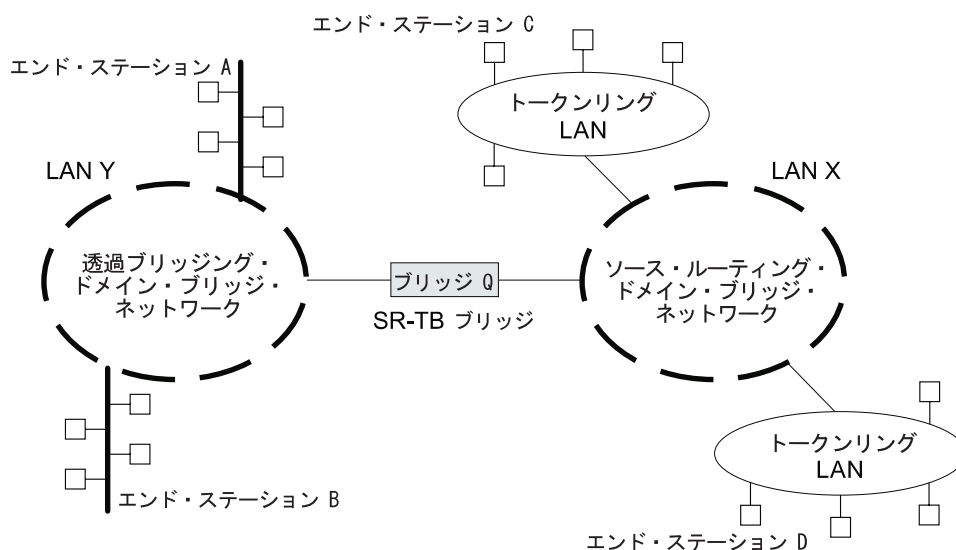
エンド・ステーション C

エンド・ステーション A

トークンリング LAN

LAN Y

LAN X

透過ブリッジング・ドメイン・ブリッジ・ネットワーク

ブリッジ Q

SR-TB ブリッジ

ソース・ルーティング・ドメイン・ブリッジ・ネットワーク

トークンリング LAN

エンド・ステーション B

エンド・ステーション D